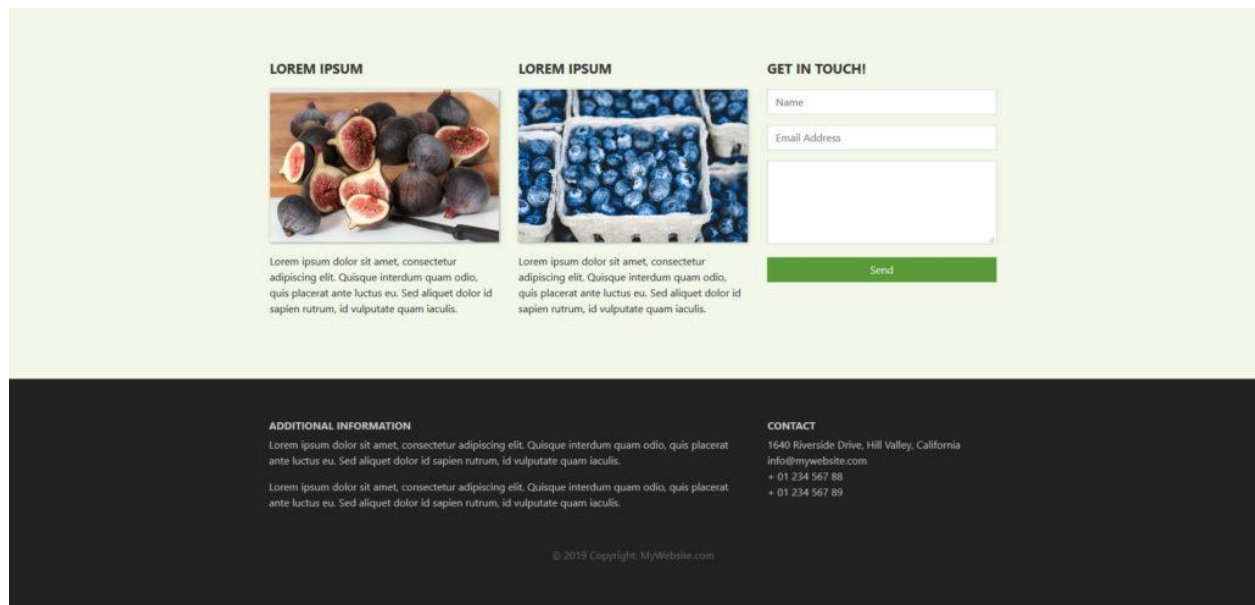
LOREM IPSUM

Lorem ipsum dolor sit amet, consectetur adipiscing elit. Quisque interdum quam odio, quis placerat ante luctus eu. Sed aliquet dolor id sapien rutrum, id vulputate quam iaculis.

LOREM IPSUM

Lorem ipsum dolor sit amet, consectetur adipiscing elit. Quisque interdum quam odio, quis placerat ante luctus eu. Sed aliquet dolor id sapien rutrum, id vulputate quam iaculis.

GET IN TOUCH!

Name

Email Address

Send

ADDITIONAL INFORMATION

Lorem ipsum dolor sit amet, consectetur adipiscing elit. Quisque interdum quam odio, quis placerat ante luctus eu. Sed aliquet dolor id sapien rutrum, id vulputate quam iaculis.

Lorem ipsum dolor sit amet, consectetur adipiscing elit. Quisque interdum quam odio, quis placerat ante luctus eu. Sed aliquet dolor id sapien rutrum, id vulputate quam iaculis.

CONTACT

1640 Riverside Drive, Hill Valley, California
info@mywebsite.com
+ 01 234 567 88
+ 01 234 567 89

© 2019 Copyright: MyWebsite.com